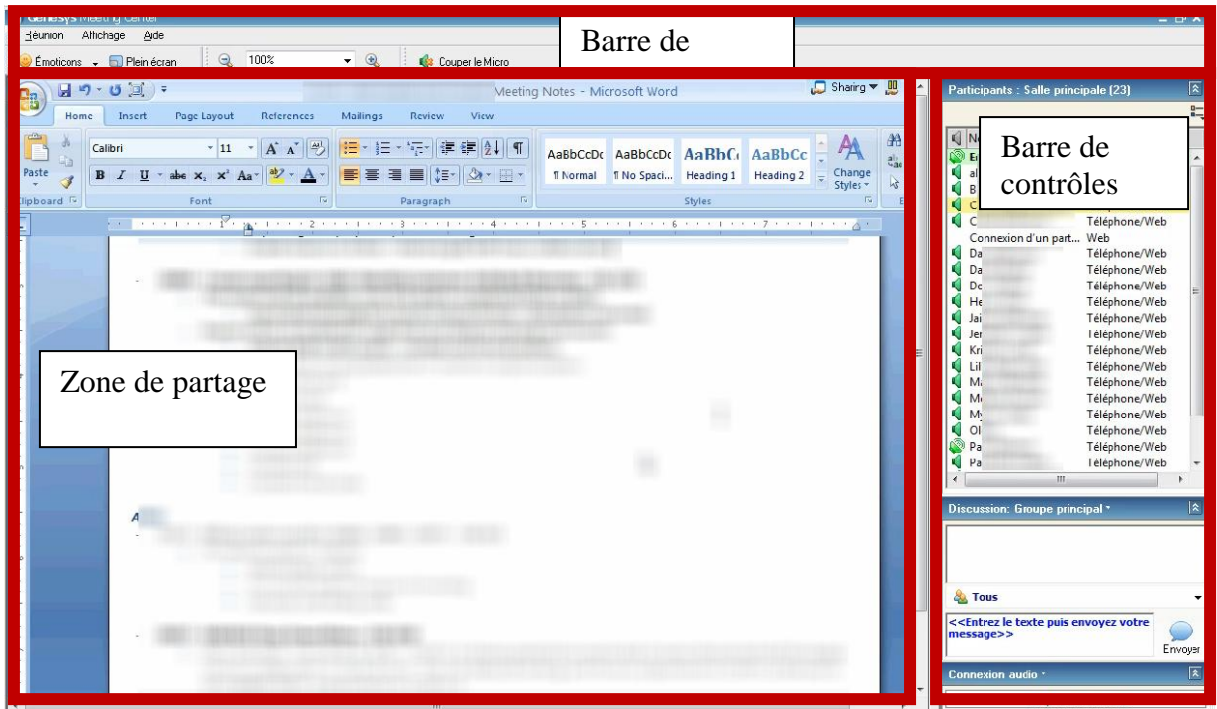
Genesys Meeting Center

Réunion Affichage Aide

Émoticons Plein écran 100% Couper le Micro

Barre de

Meeting Notes - Microsoft Word

Sharing

Home Insert Page Layout References Mailings Review View

Paste

Clipboard

Calibri 11

B I U abe $x_2$ $x^2$ Aa

Font

Paragraph

AaBbCcDc AaBbCcDc AaBbC AaBbCc

¶ Normal ¶ No Spaci... Heading 1 Heading 2

Change Styles

Styles

Zone de partage

A

Participants : Salle principale (23)

Barre de contrôles

N

C Téléphone/Web

Connexion d'un part... Web

Da Téléphone/Web

Da Téléphone/Web

Do Téléphone/Web

He Téléphone/Web

Jai Téléphone/Web

Jer Téléphone/Web

Kri Téléphone/Web

Lil Téléphone/Web

M Téléphone/Web

M Téléphone/Web

M Téléphone/Web

Ol Téléphone/Web

Pa Téléphone/Web

Pa Téléphone/Web

Discussion: Groupe principal

Tous

<<Entrez le texte puis envoyez votre message>>

Envoyer

Connexion audio